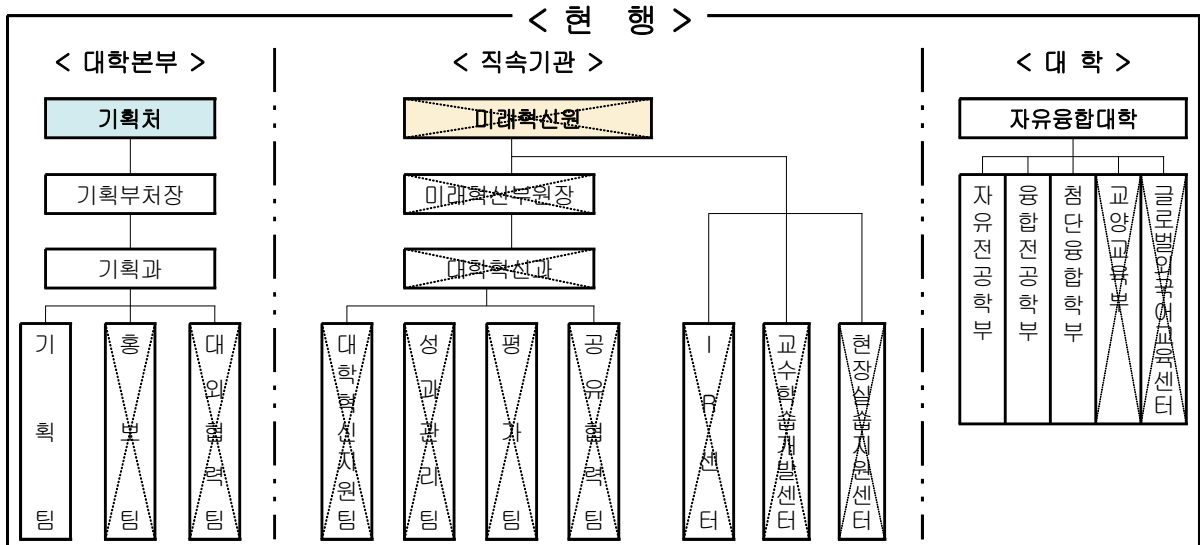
< 현 행 >

< 대학본부 >

기획처

기획부처장

기획과

기획팀

홍보팀

대외협력팀

< 직속기관 >

미래혁신원

미래혁신부원장

대학혁신과

대학혁신지원팀

성과관리팀

평가팀

공유협력팀

IR센터

교수학습개발센터

현장실습지원센터

< 대 학 >

자유융합대학

자유전공학부

융합전공학부

첨단융합학부

교양교육부

글로벌언어교육센터